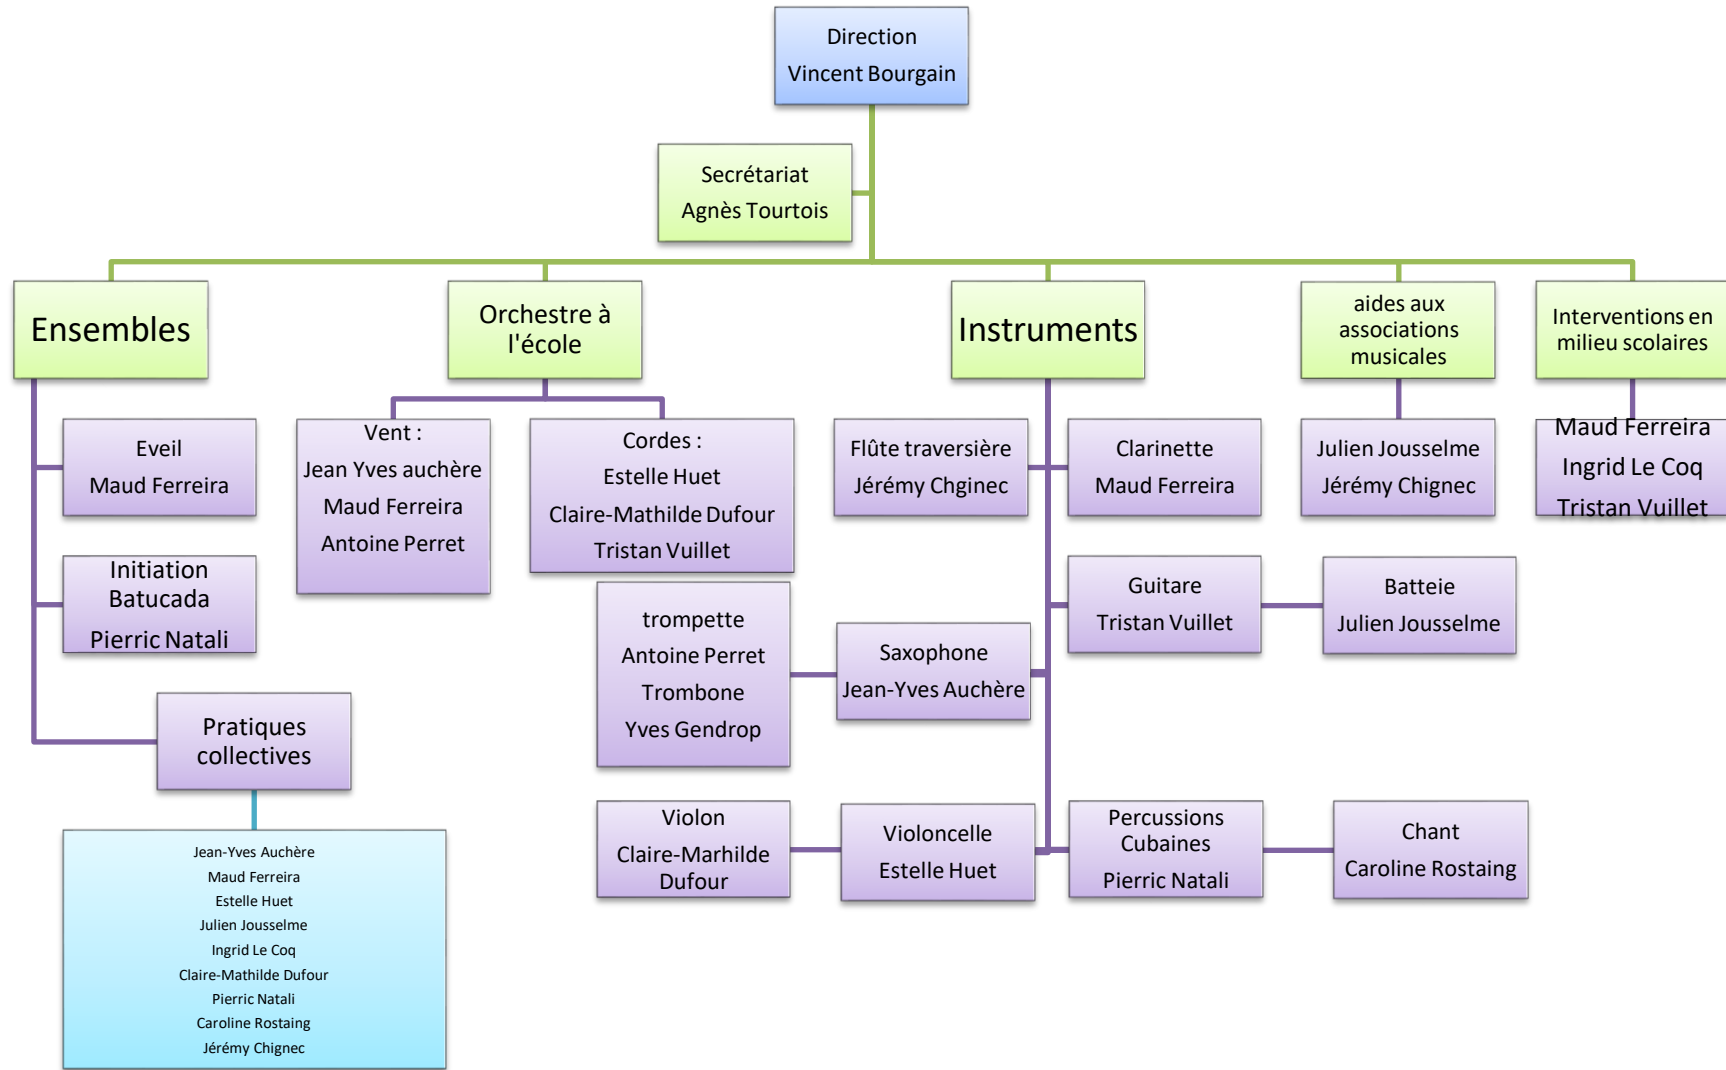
Direction
Vincent Bourgain

Secrétariat
Agnès Tourtois

Ensembles

Orchestre à l'école

Instruments

aides aux associations musicales

Interventions en milieu scolaires

Eveil
Maud Ferreira

Initiation Batucada
Pierric Natali

Pratiques collectives

Jean-Yves Auchère
Maud Ferreira
Estelle Huet
Julien Jousselme
Ingrid Le Coq
Claire-Mathilde Dufour
Pierric Natali
Caroline Rostaing
Jérémy Chignec

Vent :
Jean Yves auchère
Maud Ferreira
Antoine Perret

Cordes :
Estelle Huet
Claire-Mathilde Dufour
Tristan Vuillet

Flûte traversière
Jérémy Chginec

Clarinette
Maud Ferreira

Julien Jousselme
Jérémy Chignec

Maud Ferreira
Ingrid Le Coq
Tristan Vuillet

Guitare
Tristan Vuillet

Batteie
Julien Jousselme

trompette
Antoine Perret
Trombone
Yves Gendrop

Saxophone
Jean-Yves Auchère

Violon
Claire-Marhilde Dufour

Violoncelle
Estelle Huet

Percussions Cubaines
Pierric Natali

Chant
Caroline Rostaing